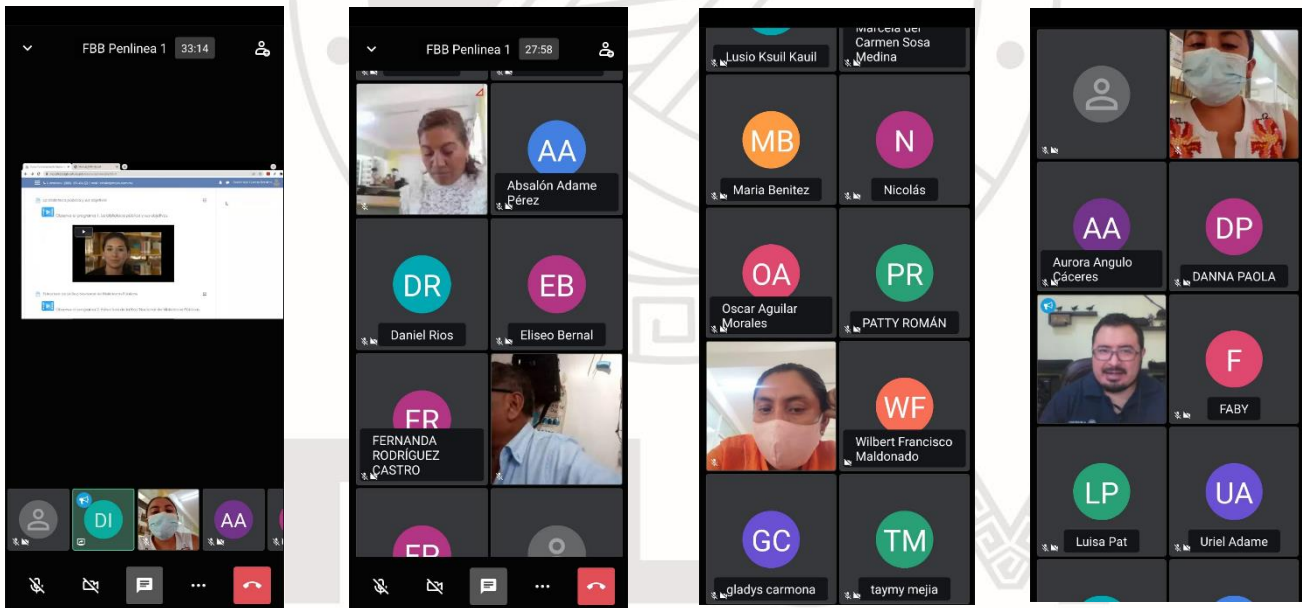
FBB Penlinea 1 33:14

DI

AA

FBB Penlinea 1 27:58

AA
Absalón Adame Pérez

DR
Daniel Rios

EB
Eliseo Bernal

FR
FERNANDA RODRÍGUEZ CASTRO

FR

Lusio Ksuil Kauil

Marcela del Carmen Sosa Medina

MB
Maria Benitez

N
Nicolás

OA
Oscar Aguilar Morales

PR
PATTY ROMÁN

WF
Wilbert Francisco Maldonado

GC
gladys carmona

TM
taymy mejia

AA
Aurora Angulo Cáceres

DP
DANNA PAOLA

F
FABY

LP
Luisa Pat

UA
Uriel Adame